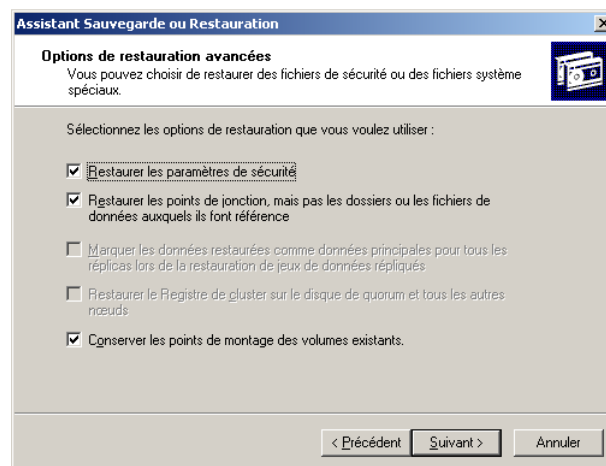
Assistant Sauvegarde ou Restauration

Options de restauration avancées
Vous pouvez choisir de restaurer des fichiers de sécurité ou des fichiers système spéciaux.

Sélectionnez les options de restauration que vous voulez utiliser :

☑ Restaurer les paramètres de sécurité

☑ Restaurer les points de jonction, mais pas les dossiers ou les fichiers de données auxquels ils font référence

☐ Marquer les données restaurées comme données principales pour tous les réplicas lors de la restauration de jeux de données répliqués

☐ Restaurer le Registre de cluster sur le disque de quorum et tous les autres nœuds

☑ Conserver les points de montage des volumes existants.

< Précédent | Suivant > | Annuler